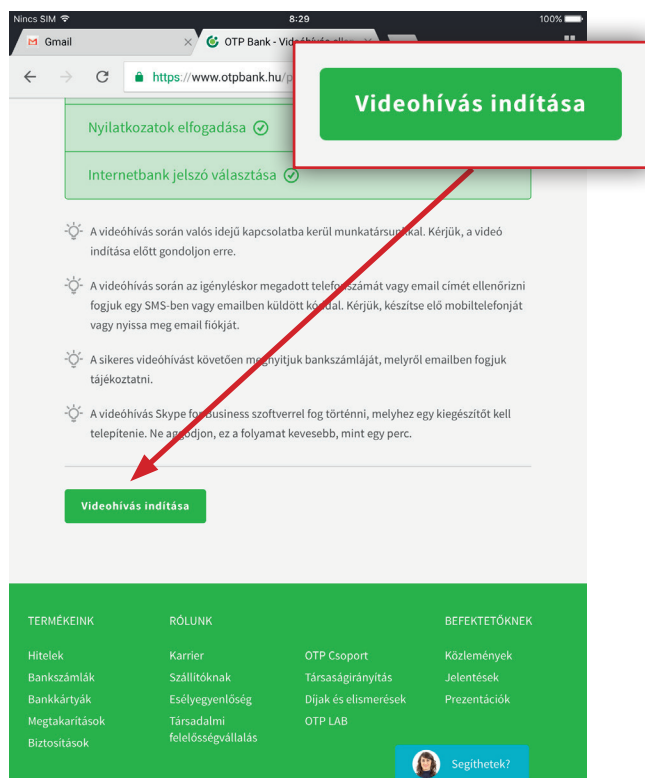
Nincs SIM 8:29 100%

Gmail

OTP Bank - Videóhívás elle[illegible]

https://www.otpbank.hu/p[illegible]

Videohívás indítása

Nyilatkozatok elfogadása

Internetbank jelszó választása

A videóhívás során valós idejű kapcsolatba kerül munkatársu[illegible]kal. Kérjük, a videó indítása előtt gondoljon erre.

A videóhívás során az igényléskor megadott telefo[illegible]számát vagy email címét ellenőrizni fogjuk egy SMS-ben vagy emailben küldött kó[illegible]dal. Kérjük, készítse elő mobiltelefonját vagy nyissa meg email fiókját.

A sikeres videóhívást követően megnyitjuk bankszámláját, melyről emailben fogjuk tájékoztatni.

A videóhívás Skype for Business szoftverrel fog történni, melyhez egy kiegészítőt kell telepítenie. Ne aggódjon, ez a folyamat kevesebb, mint egy perc.

Videohívás indítása

TERMÉKEINK

Hitelek
Bankszámlák
Bankkártyák
Megtakarítások
Biztosítások

RÓLUNK

Karrier
Szállítóknak
Esélyegyenlőség
Társadalmi felelősségvállalás

OTP Csoport
Társaságirányítás
Díjak és elismerések
OTP LAB

BEFEKTETŐKNEK

Közlemények
Jelentések
Prezentációk

Segíthetek?